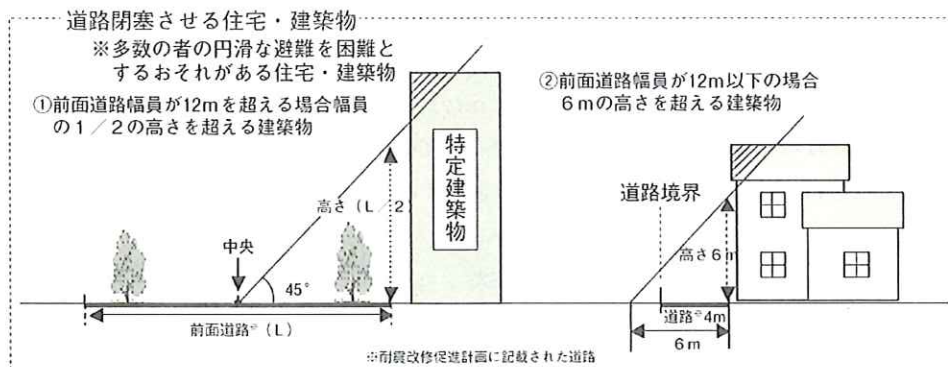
道路閉塞させる住宅・建築物
※多数の者の円滑な避難を困難とするおそれがある住宅・建築物

①前面道路幅員が12mを超える場合幅員の１／２の高さを超える建築物

②前面道路幅員が12m以下の場合６mの高さを超える建築物

特定建築物

高さ（L／2）

中央

45°

前面道路※（L）

道路境界

高さ６m

道路※4m

６m

※耐震改修促進計画に記載された道路